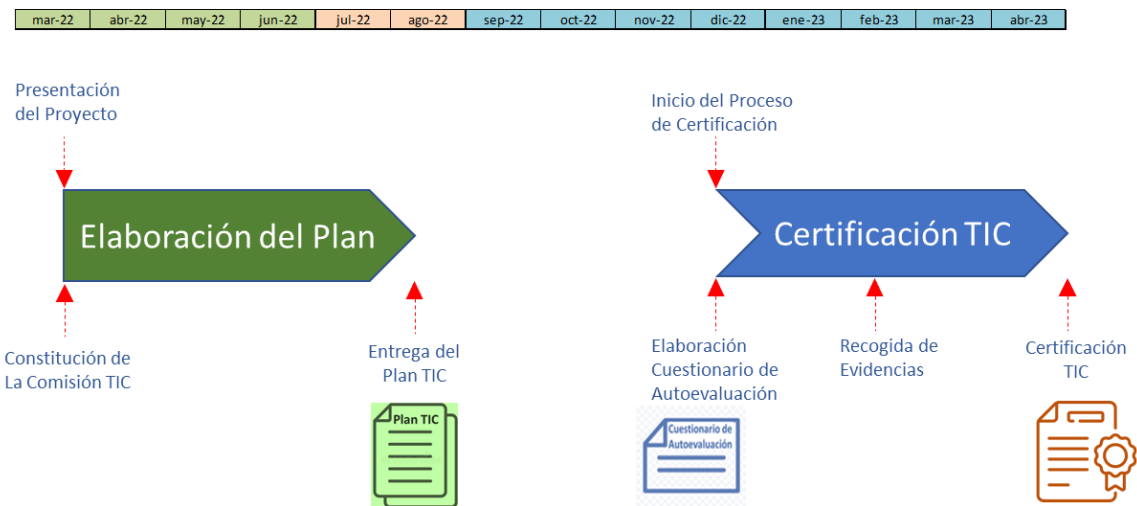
| mar-22 | abr-22 | may-22 | jun-22 | jul-22 | ago-22 | sep-22 | oct-22 | nov-22 | dic-22 | ene-23 | feb-23 | mar-23 | abr-23 |
|---|---|---|---|---|---|---|---|---|---|---|---|---|---|

Presentación del Proyecto

Elaboración del Plan

Constitución de La Comisión TIC

Entrega del Plan TIC

Plan TIC

Inicio del Proceso de Certificación

Certificación TIC

Elaboración Cuestionario de Autoevaluación

Cuestionario de Autoevaluación

Recogida de Evidencias

Certificación TIC